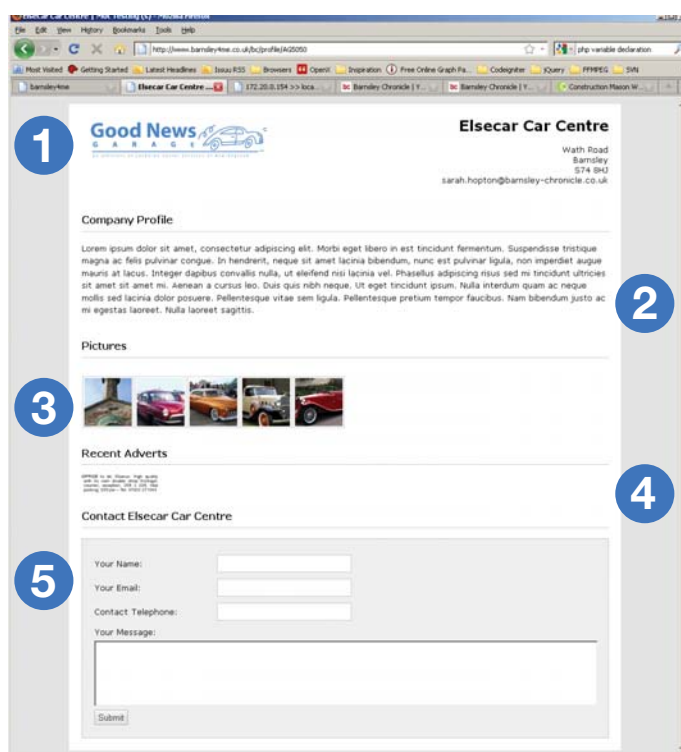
Elsecar Car Centre | PHC Testing (x) - Mozilla Firefox

File Edit View History Bookmarks Tools Help

http://www.barnsley4me.co.uk/bc/profile/AG5050

php variable declaration

Most Visited Getting Started Latest Headlines Issuu RSS Browsers Openit Inspiration Free Online Graph Pa... Codeigniter jQuery FFMPEG SVN

barnsley4me Elsecar Car Centre ... 172.20.0.154 >> loca... Barnsley Chronicle | Y... Barnsley Chronicle | Y... Construction Mason W...

1

Good News
G A R A G E

Elsecar Car Centre

Wath Road
Barnsley
S74 8HJ
sarah.hopton@barnsley-chronicle.co.uk

Company Profile

Lorem ipsum dolor sit amet, consectetur adipiscing elit. Morbi eget libero in est tincidunt fermentum. Suspendisse tristique magna ac felis pulvinar congue. In hendrerit, neque sit amet lacinia bibendum, nunc est pulvinar ligula, non imperdiet augue mauris at lacus. Integer dapibus convallis nulla, ut eleifend nisi lacinia vel. Phasellus adipiscing risus sed mi tincidunt ultricies sit amet sit amet mi. Aenean a cursus leo. Duis quis nibh neque. Ut eget tincidunt ipsum. Nulla interdum quam ac neque mollis sed lacinia dolor posuere. Pellentesque vitae sem ligula. Pellentesque pretium tempor faucibus. Nam bibendum justo ac mi egestas laoreet. Nulla laoreet sagittis.

2

Pictures

3

Recent Adverts

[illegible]

4

Contact Elsecar Car Centre

5

Your Name:

Your Email:

Contact Telephone:

Your Message:

Submit